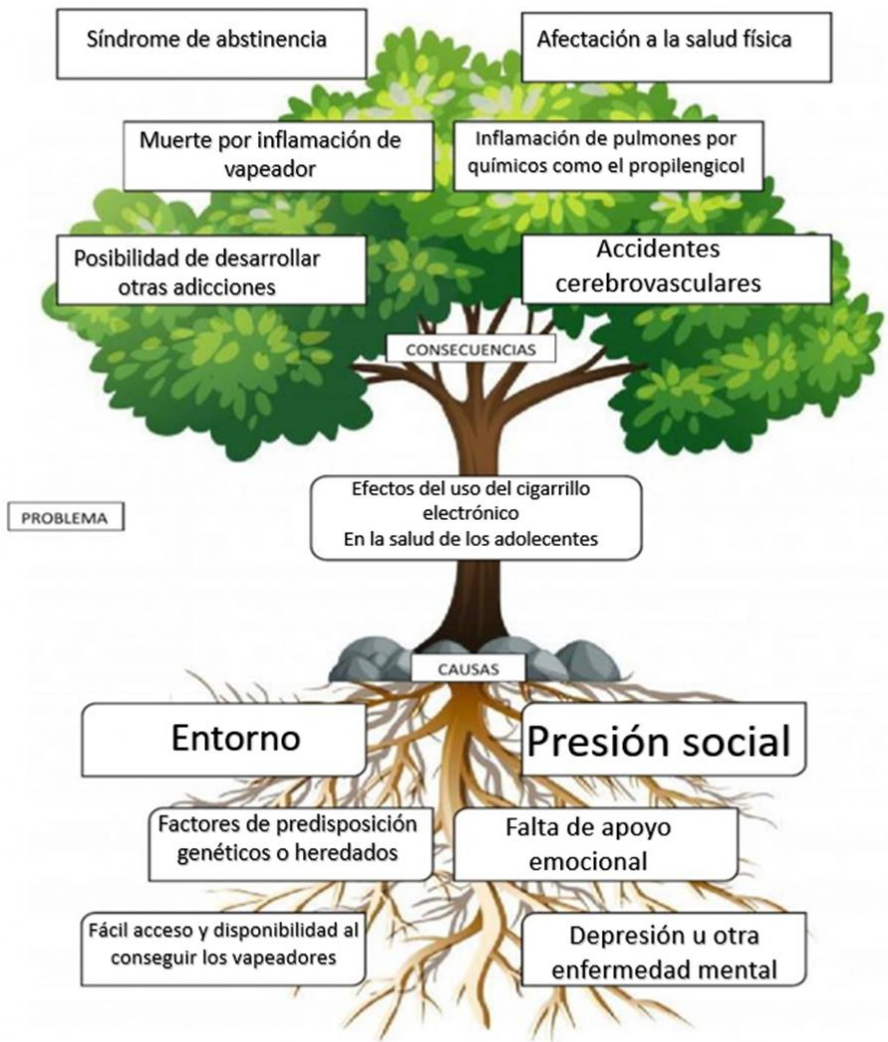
Síndrome de abstinencia

Afectación a la salud física

Muerte por inflamación de vapeador

Inflamación de pulmones por químicos como el propilengicol

Posibilidad de desarrollar otras adicciones

Accidentes cerebrovasculares

CONSECUENCIAS

PROBLEMA

Efectos del uso del cigarrillo electrónico
En la salud de los adolecentes

CAUSAS

Entorno

Presión social

Factores de predisposición genéticos o heredados

Falta de apoyo emocional

Fácil acceso y disponibilidad al conseguir los vapeadores

Depresión u otra enfermedad mental